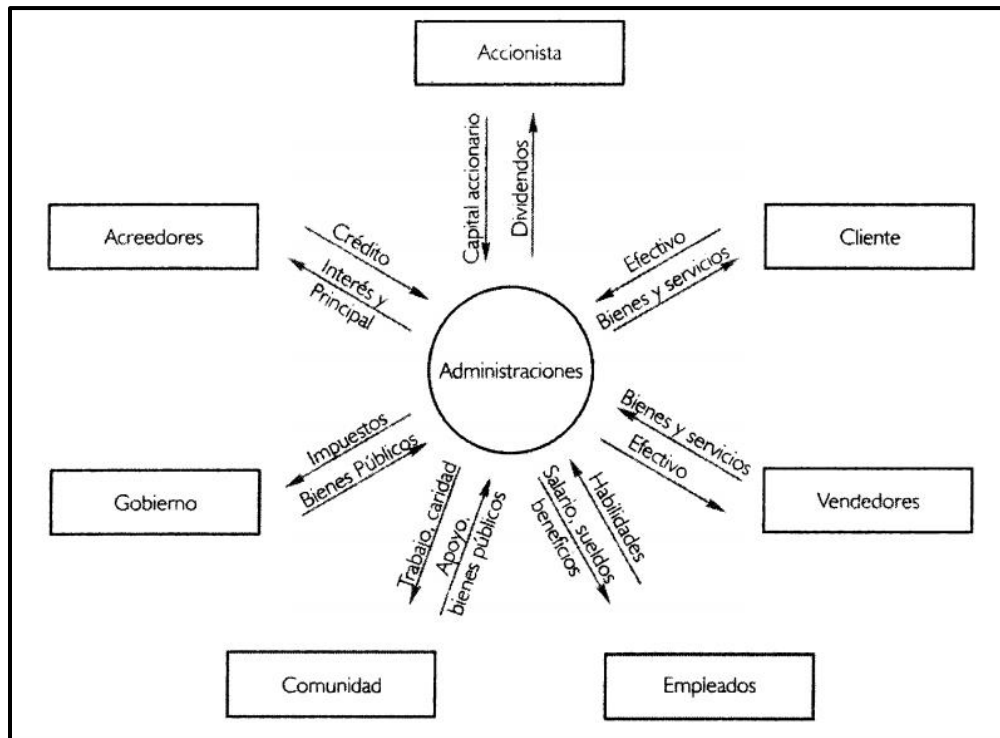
Accionista

Capital accionario

Dividendos

Acreedores

Crédito

Interés y Principal

Cliente

Efectivo

Bienes y servicios

Administraciones

Bienes y servicios

Efectivo

Vendedores

Impuestos

Bienes Públicos

Gobierno

Trabajo, caridad

Apoyo, bienes públicos

Salario, sueldos beneficios

Habilidades

Comunidad

Empleados